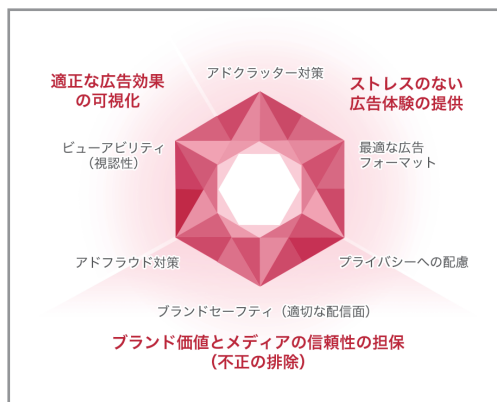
適正な広告効果の可視化

アドクラッター対策

ストレスのない広告体験の提供

ビューアビリティ（視認性）

最適な広告フォーマット

アドフラウド対策

プライバシーへの配慮

ブランドセーフティ（適切な配信面）

ブランド価値とメディアの信頼性の担保（不正の排除）